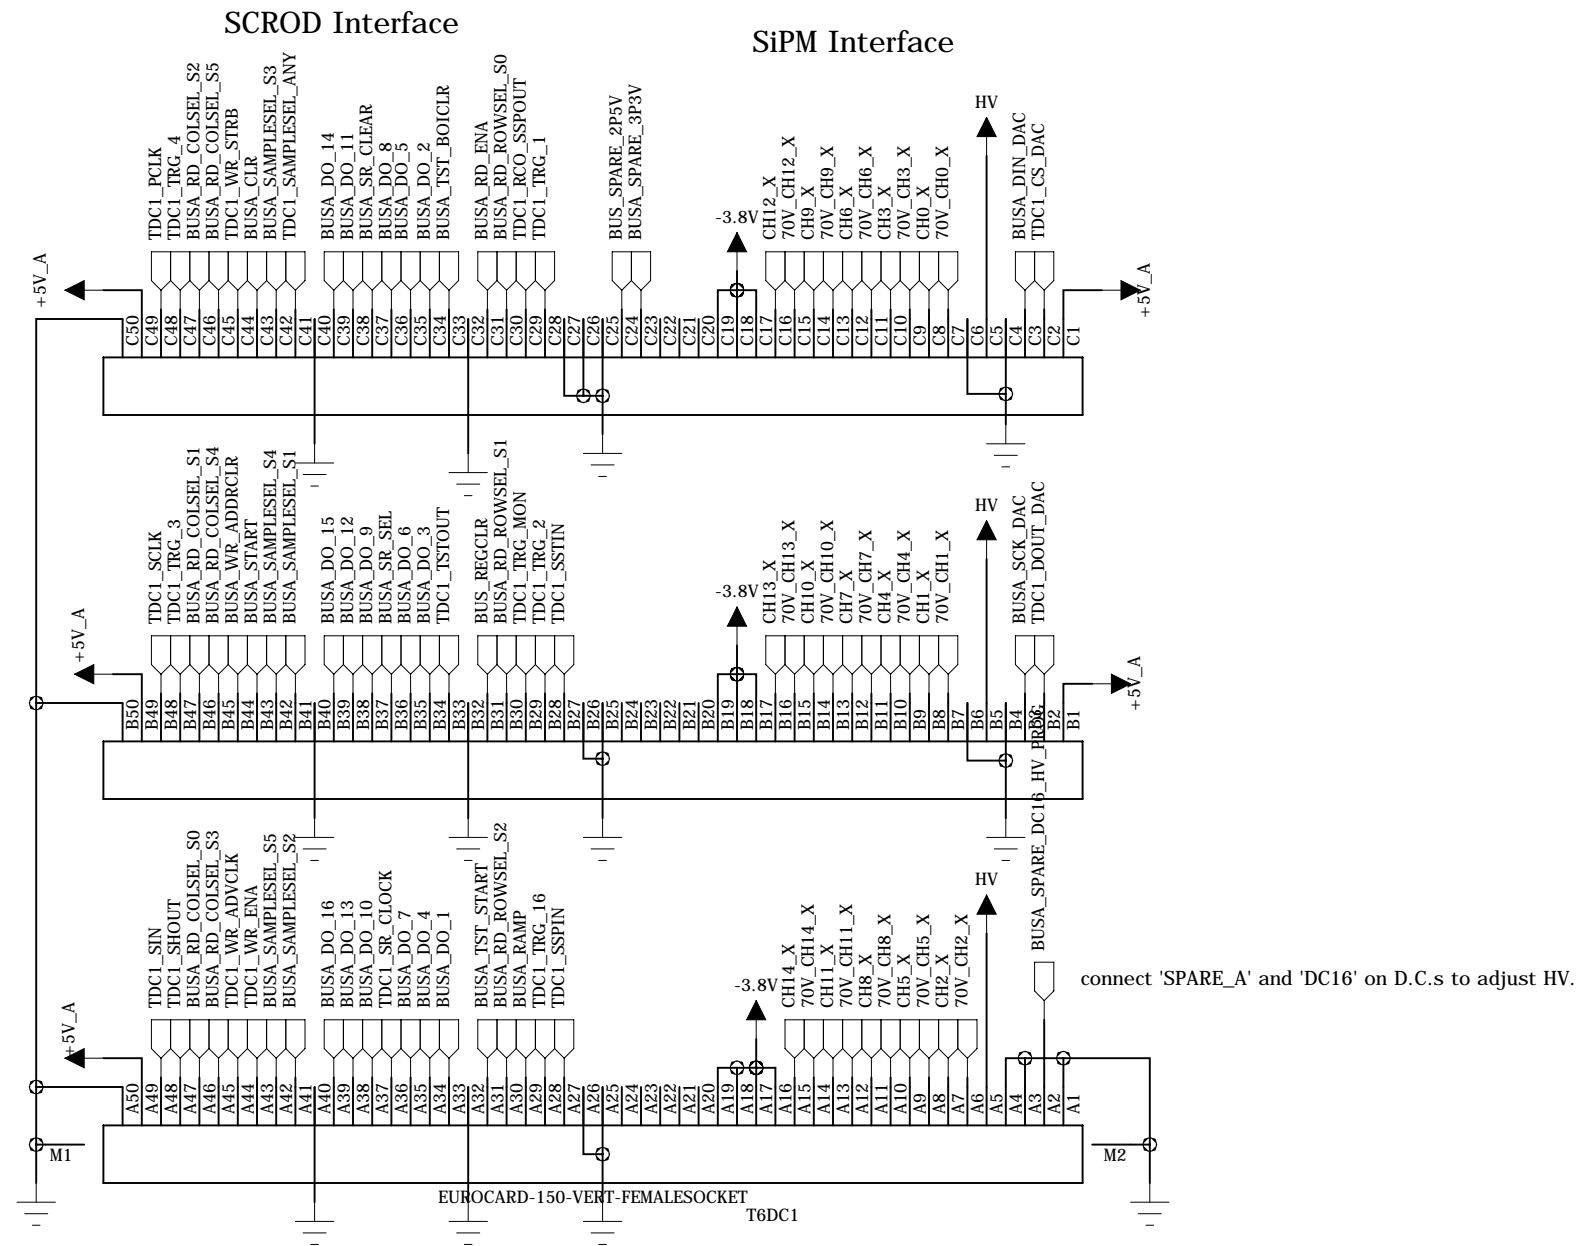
SCROD Interface

SiPM Interface

TDC1_PCLK
TDC1_TRG_4
BUSA_RD_COLSEL_S2
BUSA_RD_COLSEL_S5
TDC1_WR_STRB
BUSA_CLR
BUSA_SAMPLESEL_S3
TDC1_SAMPLESEL_ANY
BUSA_DO_14
BUSA_DO_11
BUSA_SR_CLEAR
BUSA_DO_8
BUSA_DO_5
BUSA_DO_2
BUSA_TST_BOICLR
BUSA_RD_ENA
BUSA_RD_ROWSEL_S0
TDC1_RCO_SSPOUT
TDC1_TRG_1
BUS_SPARE_2P5V
BUSA_SPARE_3P3V
-3.8V
CH12_X
70V_CH12_X
CH9_X
70V_CH9_X
CH6_X
70V_CH6_X
CH3_X
70V_CH3_X
CH0_X
70V_CH0_X
HV
BUSA_DIN_DAC
TDC1_CS_DAC
+5V_A
+5V_A

C50 C49 C48 C47 C46 C45 C44 C43 C42 C41 C40 C39 C38 C37 C36 C35 C34 C33 C32 C31 C30 C29 C28 C27 C26 C25 C24 C23 C22 C21 C20 C19 C18 C17 C16 C15 C14 C13 C12 C11 C10 C9 C8 C7 C6 C5 C4 C3 C2 C1

TDC1_SCLK
TDC1_TRG_3
BUSA_RD_COLSEL_S1
BUSA_RD_COLSEL_S4
BUSA_WR_ADDRCLR
BUSA_START
BUSA_SAMPLESEL_S4
BUSA_SAMPLESEL_S1
BUSA_DO_15
BUSA_DO_12
BUSA_DO_9
BUSA_SR_SEL
BUSA_DO_6
BUSA_DO_3
TDC1_TSTOUT
BUS_REGCLR
BUSA_RD_ROWSEL_S1
TDC1_TRG_MON
TDC1_TRG_2
TDC1_SSTIN
-3.8V
CH13_X
70V_CH13_X
CH10_X
70V_CH10_X
CH7_X
70V_CH7_X
CH4_X
70V_CH4_X
CH1_X
70V_CH1_X
HV
BUSA_SCK_DAC
TDC1_DOUT_DAC
+5V_A
+5V_A

B50 B49 B48 B47 B46 B45 B44 B43 B42 B41 B40 B39 B38 B37 B36 B35 B34 B33 B32 B31 B30 B29 B28 B27 B26 B25 B24 B23 B22 B21 B20 B19 B18 B17 B16 B15 B14 B13 B12 B11 B10 B9 B8 B7 B6 B5 B4 B3 B2 B1

TDC1_SIN
TDC1_SHOUT
BUSA_RD_COLSEL_S0
BUSA_RD_COLSEL_S3
TDC1_WR_ADVCLK
TDC1_WR_ENA
BUSA_SAMPLESEL_S5
BUSA_SAMPLESEL_S2
BUSA_DO_16
BUSA_DO_13
BUSA_DO_10
TDC1_SR_CLOCK
BUSA_DO_7
BUSA_DO_4
BUSA_DO_1
BUSA_TST_START
BUSA_RD_ROWSEL_S2
BUSA_RAMP
TDC1_TRG_16
TDC1_SSPIN
-3.8V
CH14_X
70V_CH14_X
CH11_X
70V_CH11_X
CH8_X
70V_CH8_X
CH5_X
70V_CH5_X
CH2_X
70V_CH2_X
HV
BUSA_SPARE_DC16_HV_PROG
+5V_A

connect 'SPARE_A' and 'DC16' on D.C.s to adjust HV.

A50 A49 A48 A47 A46 A45 A44 A43 A42 A41 A40 A39 A38 A37 A36 A35 A34 A33 A32 A31 A30 A29 A28 A27 A26 A25 A24 A23 A22 A21 A20 A19 A18 A17 A16 A15 A14 A13 A12 A11 A10 A9 A8 A7 A6 A5 A4 A3 A2 A1

M1
M2
EUROCARD-150-VERT-FEMALESOCKET
T6DC1